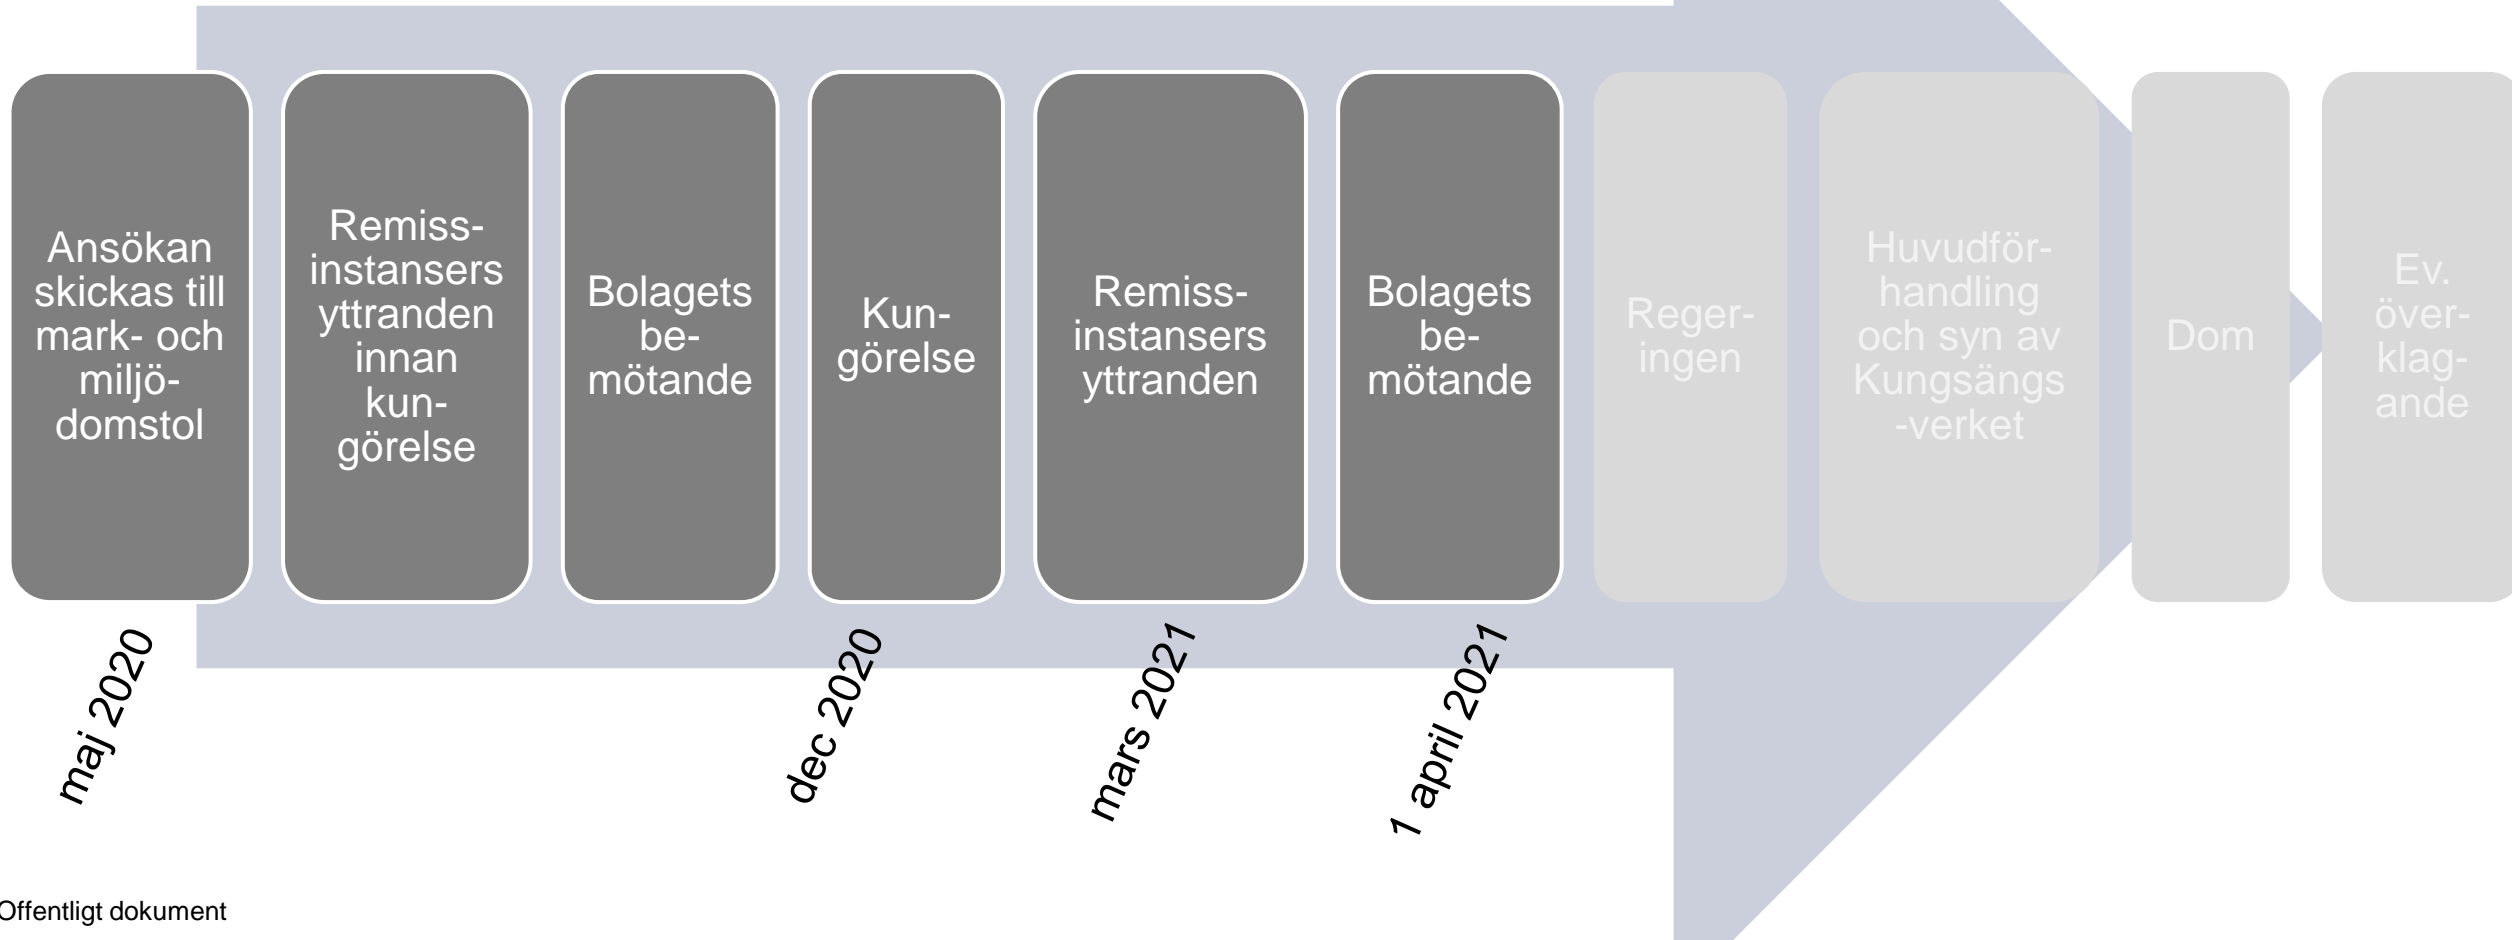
Ansökan skickas till mark- och miljödomstol

Remissinstansers yttranden innan kungörelse

Bolagets bemötande

Kungörelse

Remissinstansers yttranden

Bolagets bemötande

Regeringen

Huvudförhandling och syn av Kungsängs-verket

Dom

Ev. överklagande

maj 2020

dec 2020

mars 2021

1 april 2021

Offentligt dokument